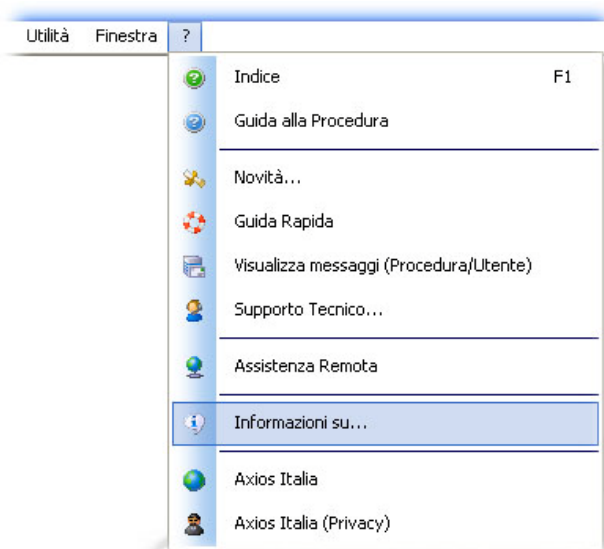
Utilità Finestra ?

Indice F1
Guida alla Procedura
Novità...
Guida Rapida
Visualizza messaggi (Procedura/Utente)
Supporto Tecnico...
Assistenza Remota
Informazioni su...
Axios Italia
Axios Italia (Privacy)